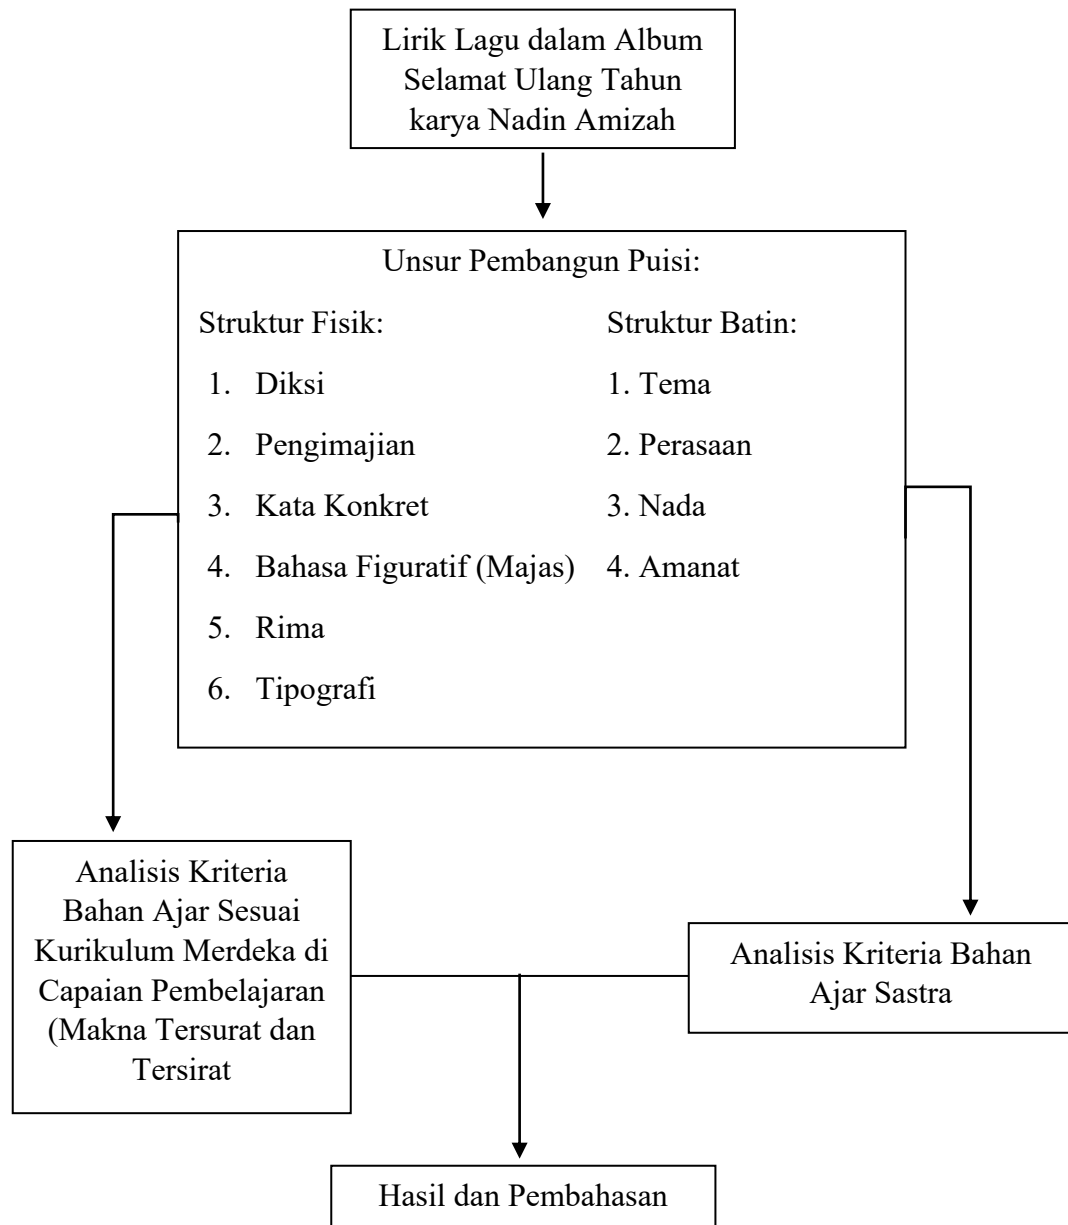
Lirik Lagu dalam Album Selamat Ulang Tahun karya Nadin Amizah

Unsur Pembangun Puisi:

Struktur Fisik:
1. Diksi
2. Pengimajian
3. Kata Konkret
4. Bahasa Figuratif (Majas)
5. Rima
6. Tipografi

Struktur Batin:
1. Tema
2. Perasaan
3. Nada
4. Amanat

Analisis Kriteria Bahan Ajar Sesuai Kurikulum Merdeka di Capaian Pembelajaran (Makna Tersurat dan Tersirat

Analisis Kriteria Bahan Ajar Sastra

Hasil dan Pembahasan